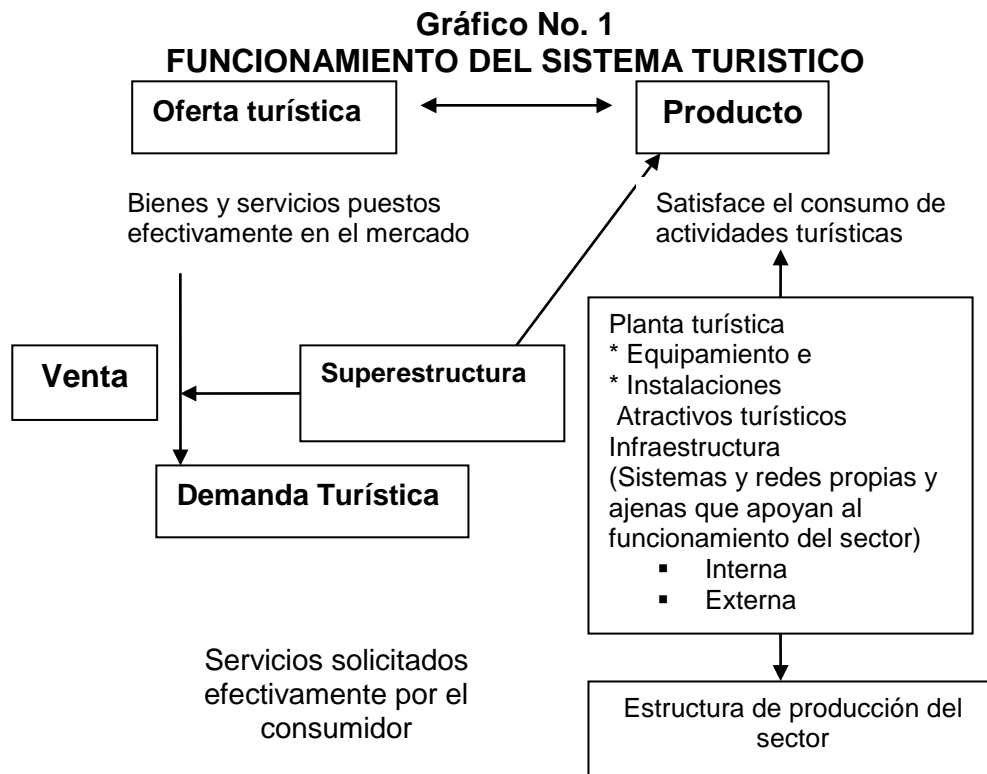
Gráfico No. 1
FUNCIONAMIENTO DEL SISTEMA TURISTICO

Oferta turística

Producto

Bienes y servicios puestos efectivamente en el mercado

Satisface el consumo de actividades turísticas

Venta

Superestructura

Planta turística
* Equipamiento e
* Instalaciones
Atractivos turísticos
Infraestructura
(Sistemas y redes propias y ajenas que apoyan al funcionamiento del sector)
- Interna
- Externa

Demanda Turística

Servicios solicitados efectivamente por el consumidor

Estructura de producción del sector